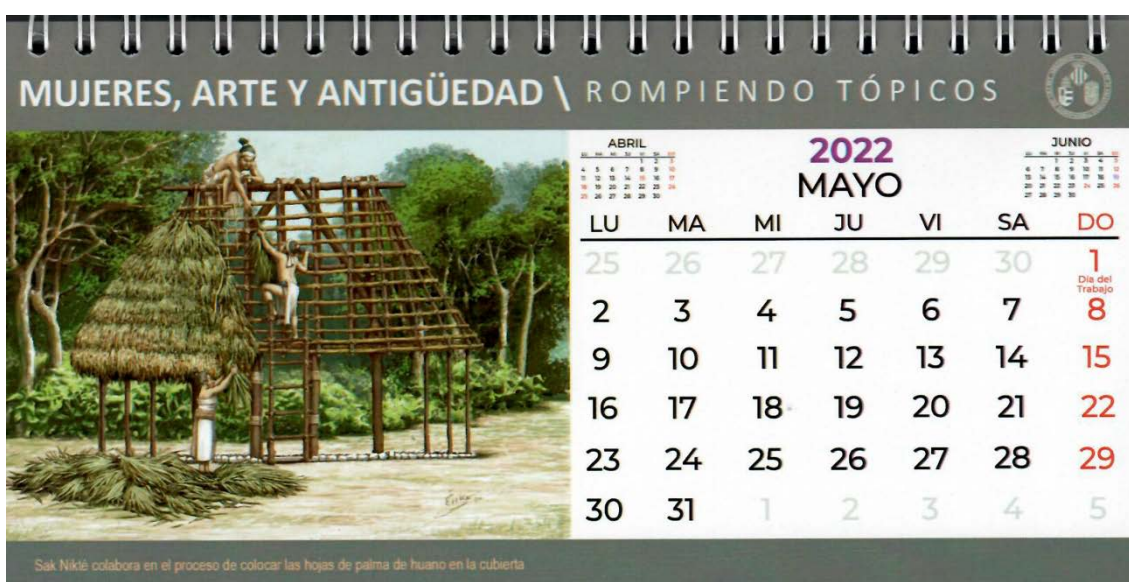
MUJERES, ARTE Y ANTIGÜEDAD \ ROMPIENDO TÓPICOS

ABRIL

2022
MAYO

JUNIO

| LU | MA | MI | JU | VI | SA | DO |
|---|---|---|---|---|---|---|
| 25 | 26 | 27 | 28 | 29 | 30 | 1 Día del Trabajo |
| 2 | 3 | 4 | 5 | 6 | 7 | 8 |
| 9 | 10 | 11 | 12 | 13 | 14 | 15 |
| 16 | 17 | 18 | 19 | 20 | 21 | 22 |
| 23 | 24 | 25 | 26 | 27 | 28 | 29 |
| 30 | 31 | 1 | 2 | 3 | 4 | 5 |

Sak Nikté colabora en el proceso de colocar las hojas de palma de huano en la cubierta